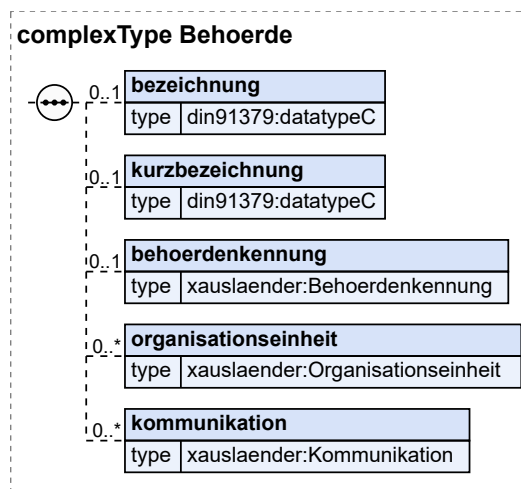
complexType Behoerde

0..1 bezeichnung
type din91379:datatypeC

0..1 kurzbezeichnung
type din91379:datatypeC

0..1 behoerdenkennung
type xauslaender:Behoerdenkennung

0..* organisationseinheit
type xauslaender:Organisationseinheit

0..* kommunikation
type xauslaender:Kommunikation